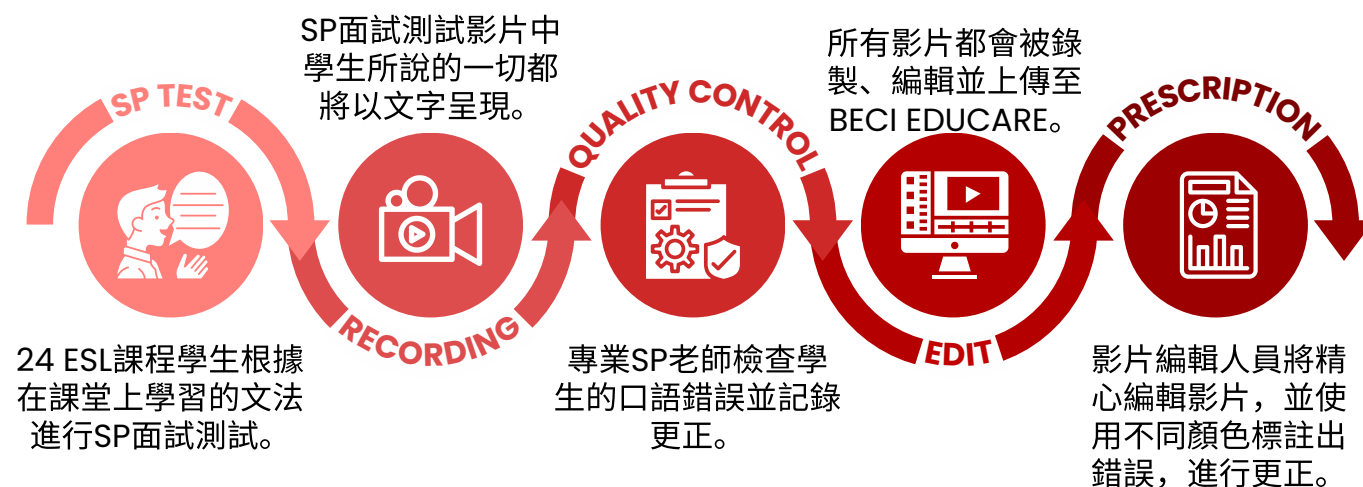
SP TEST

24 ESL課程學生根據在課堂上學習的文法進行SP面試測試。

SP面試測試影片中學生所說的一切都將以文字呈現。

RECORDING

QUALITY CONTROL

專業SP老師檢查學生的口語錯誤並記錄更正。

所有影片都會被錄製、編輯並上傳至BECI EDUCARE。

EDIT

PRESCRIPTION

影片編輯人員將精心編輯影片，並使用不同顏色標註出錯誤，進行更正。